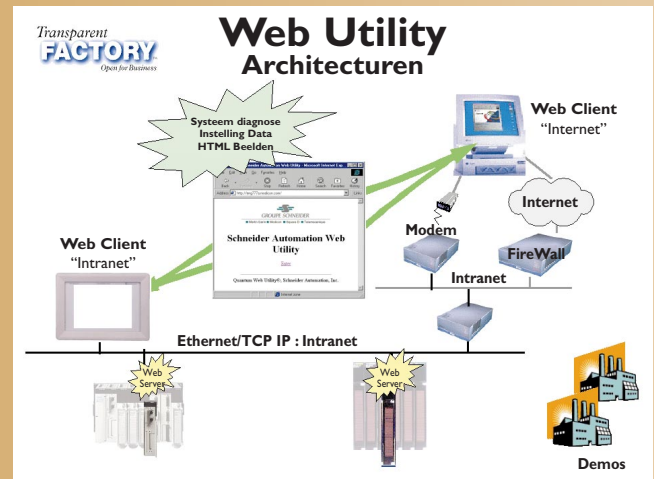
Transparent FACTORY Open for Business

Web Utility
Architecturen

Systeem diagnose
Instelling Data
HTML Beelden

Schneider Automation Web Utility

GROUPE SCHNEIDER

Enter

Quantum Web Utility®, Schneider Automation, Inc.

Web Client
"Internet"

Internet

Modem

FireWall

Intranet

Web Client
"Intranet"

Ethernet/TCP IP : Intranet

Web Server

Web Server

Demos